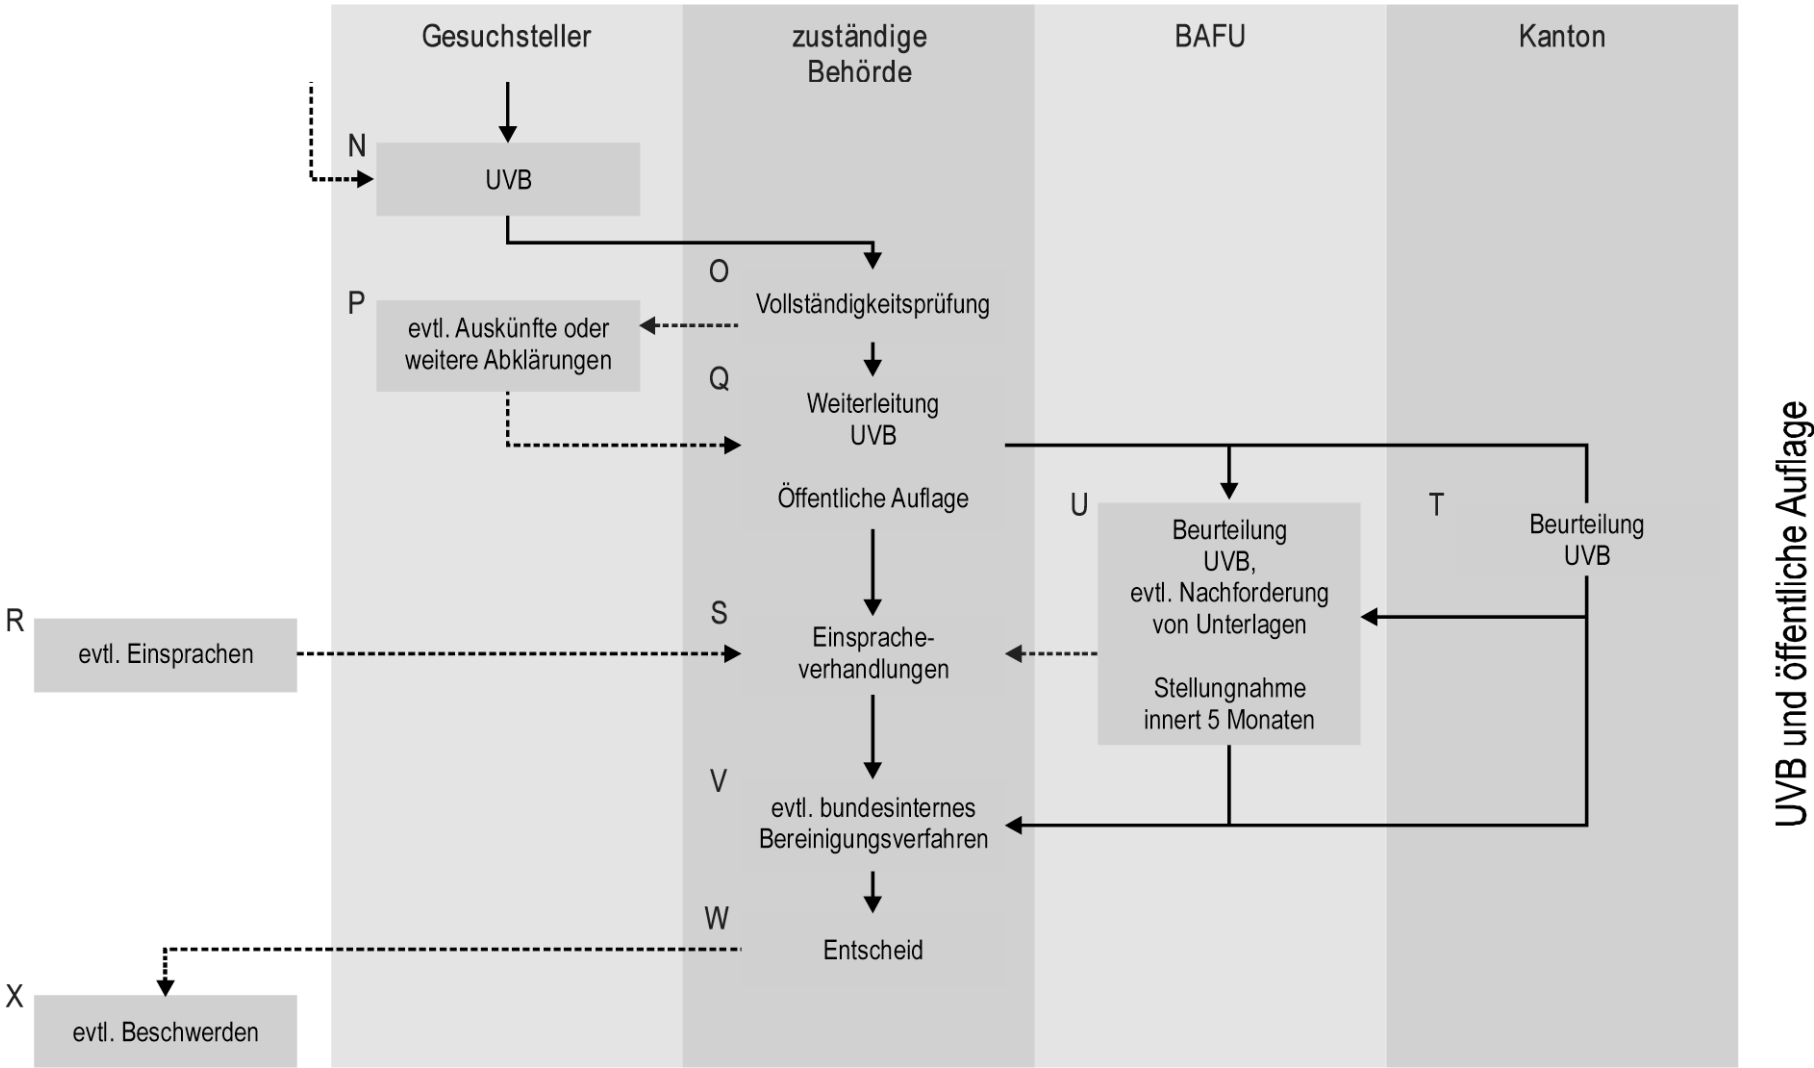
Gesuchsteller

zuständige Behörde

BAFU

Kanton

N

UVB

O

Vollständigkeitsprüfung

P

evtl. Auskünfte oder weitere Abklärungen

Q

Weiterleitung UVB

Öffentliche Auflage

U

Beurteilung UVB, evtl. Nachforderung von Unterlagen

Stellungnahme innert 5 Monaten

T

Beurteilung UVB

R

evtl. Einsprachen

S

Einspracheverhandlungen

V

evtl. bundesinternes Bereinigungsverfahren

W

Entscheid

X

evtl. Beschwerden

UVB und öffentliche Auflage